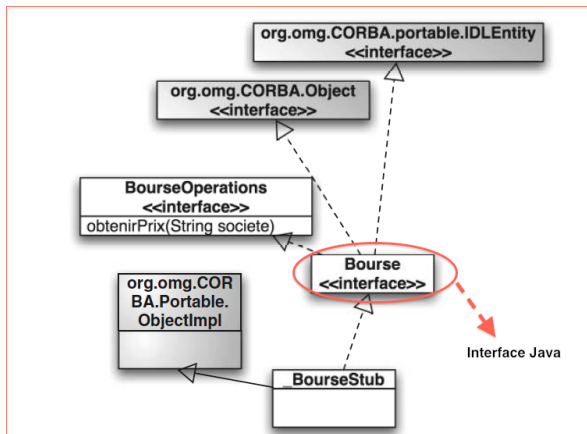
org.omg.CORBA.portable.IDLEntity
<<interface>>

org.omg.CORBA.Object
<<interface>>

BourseOperations
<<interface>>
obtenirPrix(String societe)

Bourse
<<interface>>

org.omg.CORBA.Portable.ObjectImpl

Interface Java

_BourseStub